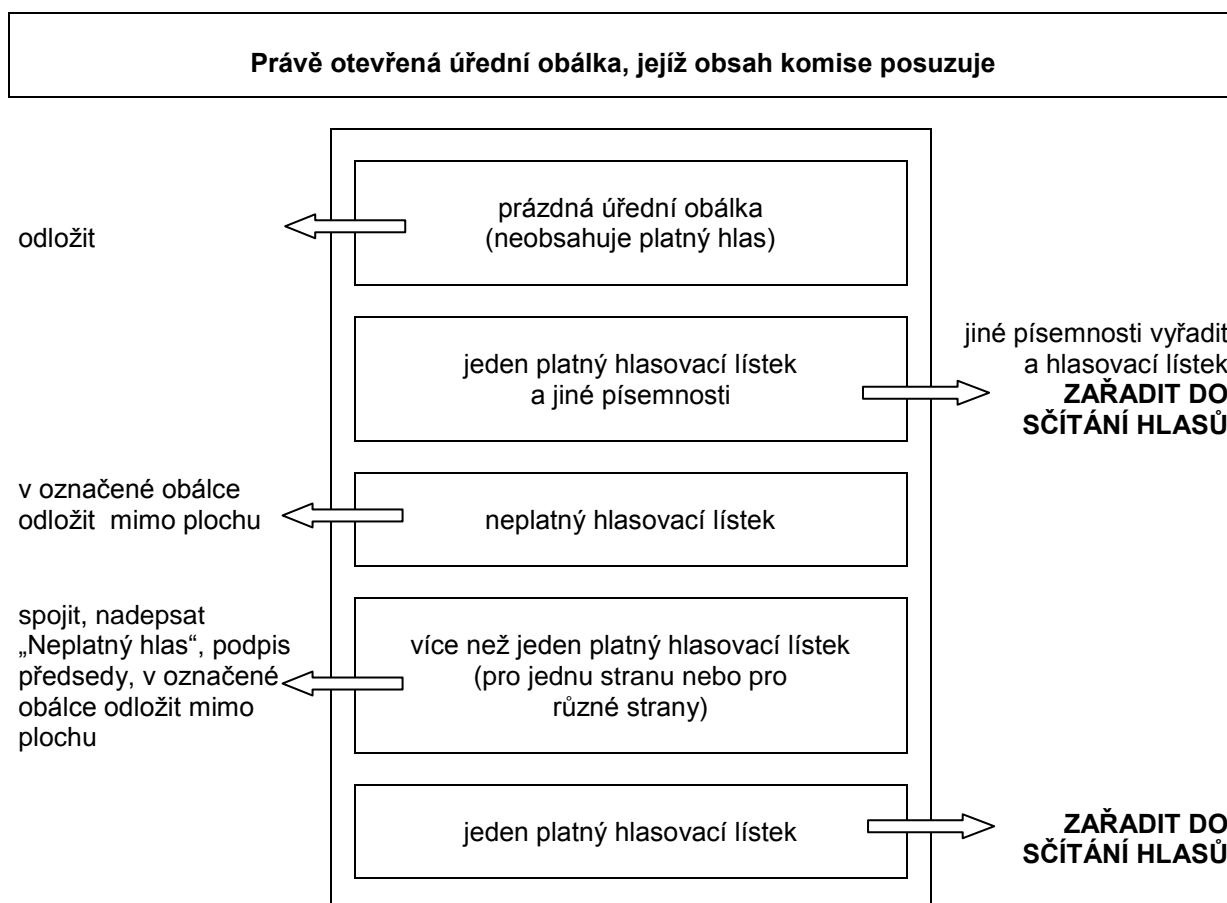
**Právě otevřená úřední obálka, jejíž obsah komise posuzuje**

prázdná úřední obálka (neobsahuje platný hlas)

odložit

jeden platný hlasovací lístek a jiné písemnosti

jiné písemnosti vyřadit a hlasovací lístek **ZAŘADIT DO SČÍTÁNÍ HLASŮ**

neplatný hlasovací lístek

v označené obálce odložit mimo plochu

více než jeden platný hlasovací lístek (pro jednu stranu nebo pro různé strany)

spojit, nadepsat „Neplatný hlas“, podpis předsedy, v označené obálce odložit mimo plochu

jeden platný hlasovací lístek

**ZAŘADIT DO SČÍTÁNÍ HLASŮ**